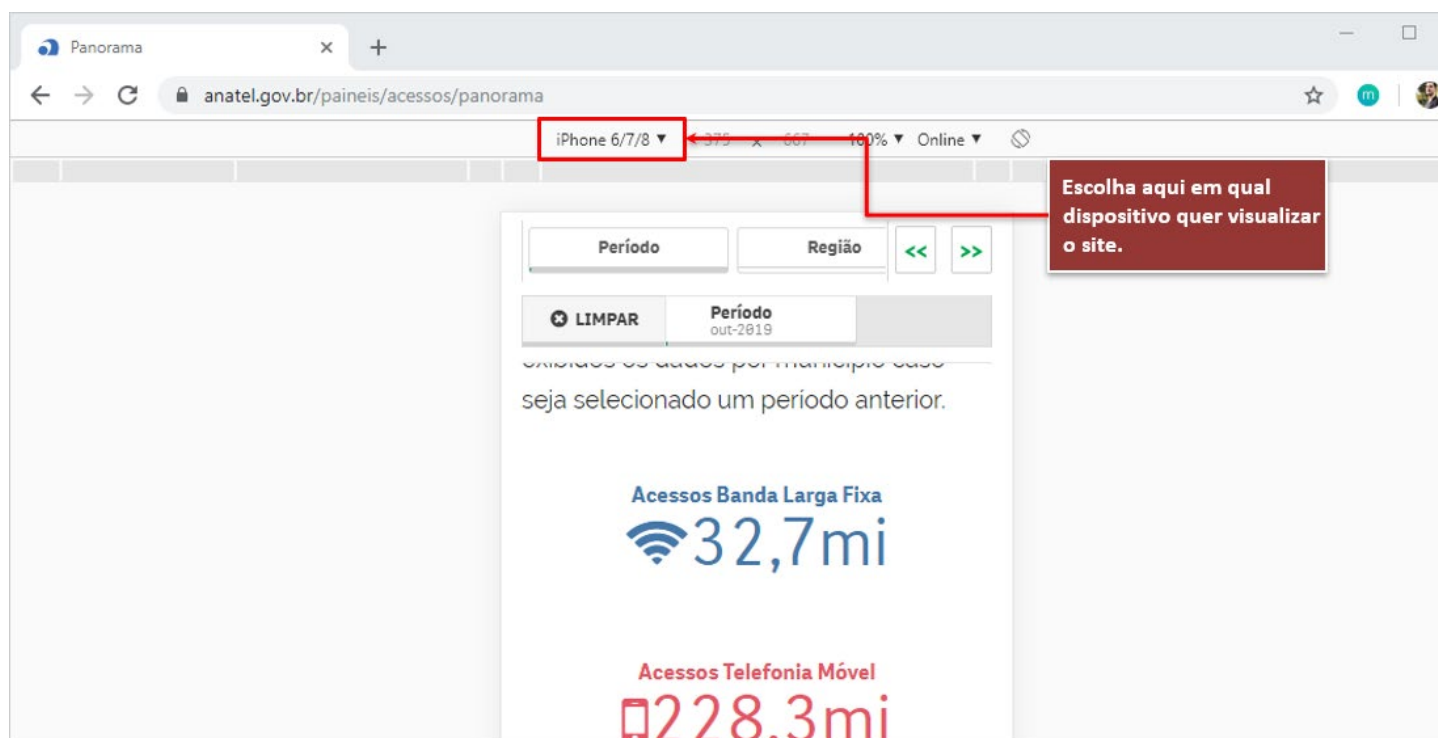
Panorama ×
+
anatel.gov.br/paineis/acessos/panorama
m
iPhone 6/7/8 ▼ 375 x 667 100% ▼ Online ▼

Escolha aqui em qual dispositivo quer visualizar o site.

Período
Região
<<
>>
LIMPAR
Período
out-2019

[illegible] seja selecionado um período anterior.

Acessos Banda Larga Fixa
32,7mi

Acessos Telefonia Móvel
228,3mi